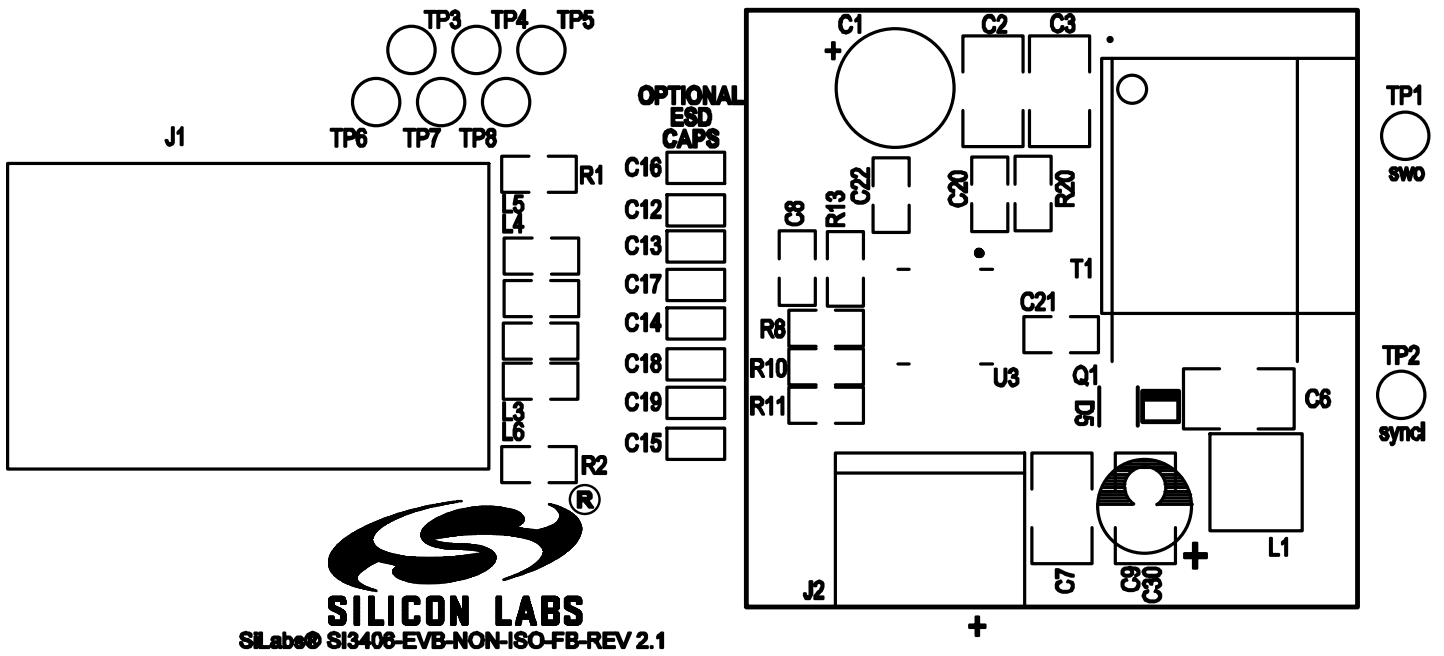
TP3 TP4 TP5

TP6 TP7 TP8

J1

OPTIONAL ESD CAPS

R1
L5
L4
C16
C12
C13
C17
C14
C18
C19
C15
L3
L6
R2

C1
+
C2
C3
C22
C8
R13
C20
R20
T1
C21
R8
R10
R11
U3
Q1
D5
C6
J2
C7
C9
C30
+
L1
+

TP1
swo
TP2
syncl

SILICON LABS
SiLabs® SI3406-EVB-NON-ISO-FB-REV 2.1